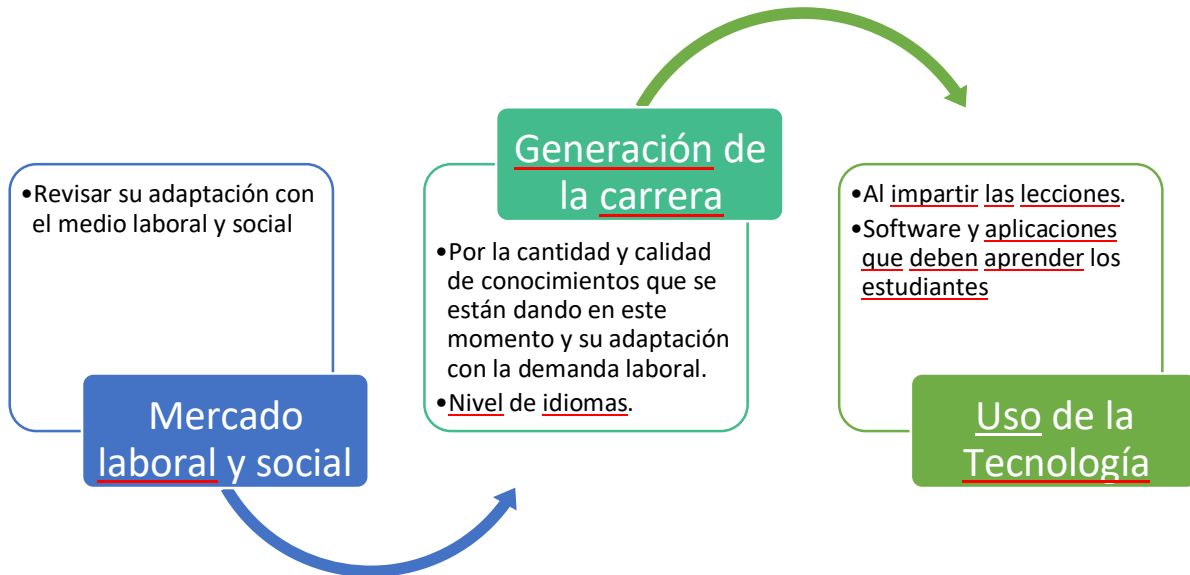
•Revisar su adaptación con el medio laboral y social

Mercado laboral y social

Generación de la carrera

•Por la cantidad y calidad de conocimientos que se están dando en este momento y su adaptación con la demanda laboral.
•Nivel de idiomas.

•Al impartir las lecciones.
•Software y aplicaciones que deben aprender los estudiantes

Uso de la Tecnología